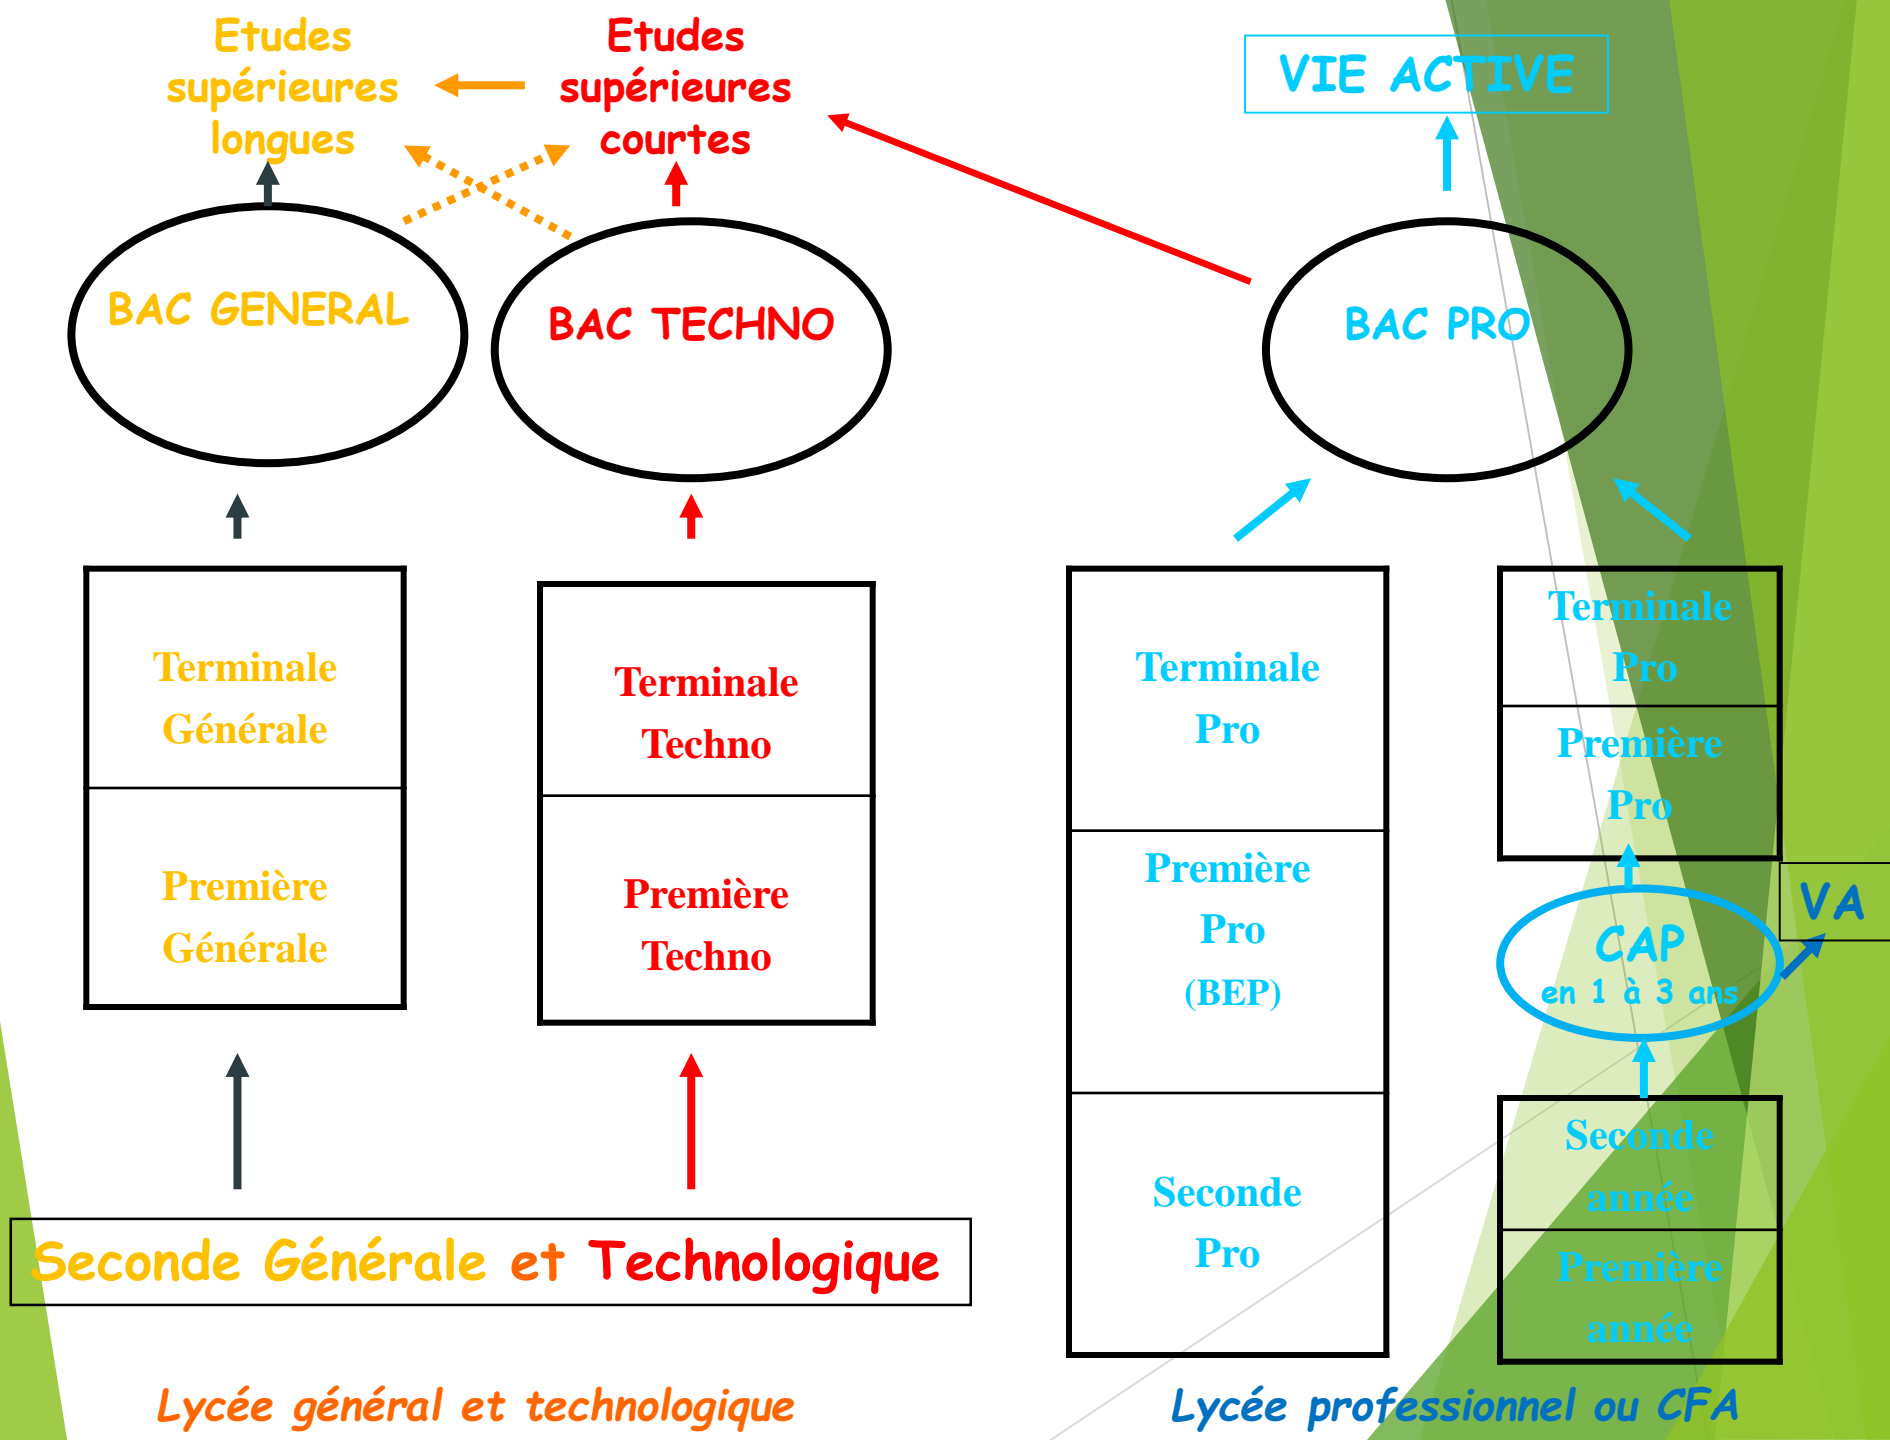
Etudes supérieures longues

Etudes supérieures courtes

VIE ACTIVE

BAC GENERAL

BAC TECHNO

BAC PRO

Terminale Générale

Première Générale

Terminale Techno

Première Techno

Terminale Pro

Première Pro (BEP)

Seconde Pro

Terminale Pro

Première Pro

VA

CAP en 1 à 3 ans

Seconde année

Première année

Seconde Générale et Technologique

Lycée général et technologique

Lycée professionnel ou CFA